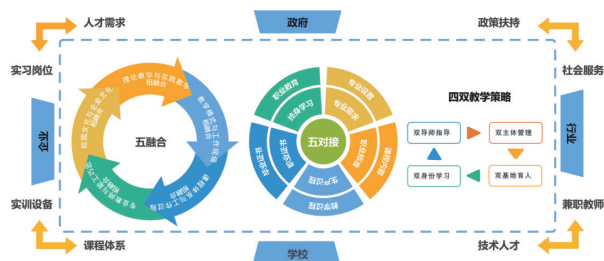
人才需求

政府

政策扶持

实习岗位

社会服务

企业

行业

实训设备

兼职教师

课程体系

学校

技术人才

理论教学与实践教学相融合

教学模式与工作任务相融合

课程内容与工作过程相融合

专业教学与企业文化相融合

校园文化与企业文化相融合

五融合

职业教育

终身学习

专业设置

产业需求

五对接

课程内容

职业标准

教学过程

生产过程

毕业证书

职业资格

四双教学策略

双导师指导

双主体管理

双身份学习

双基地育人